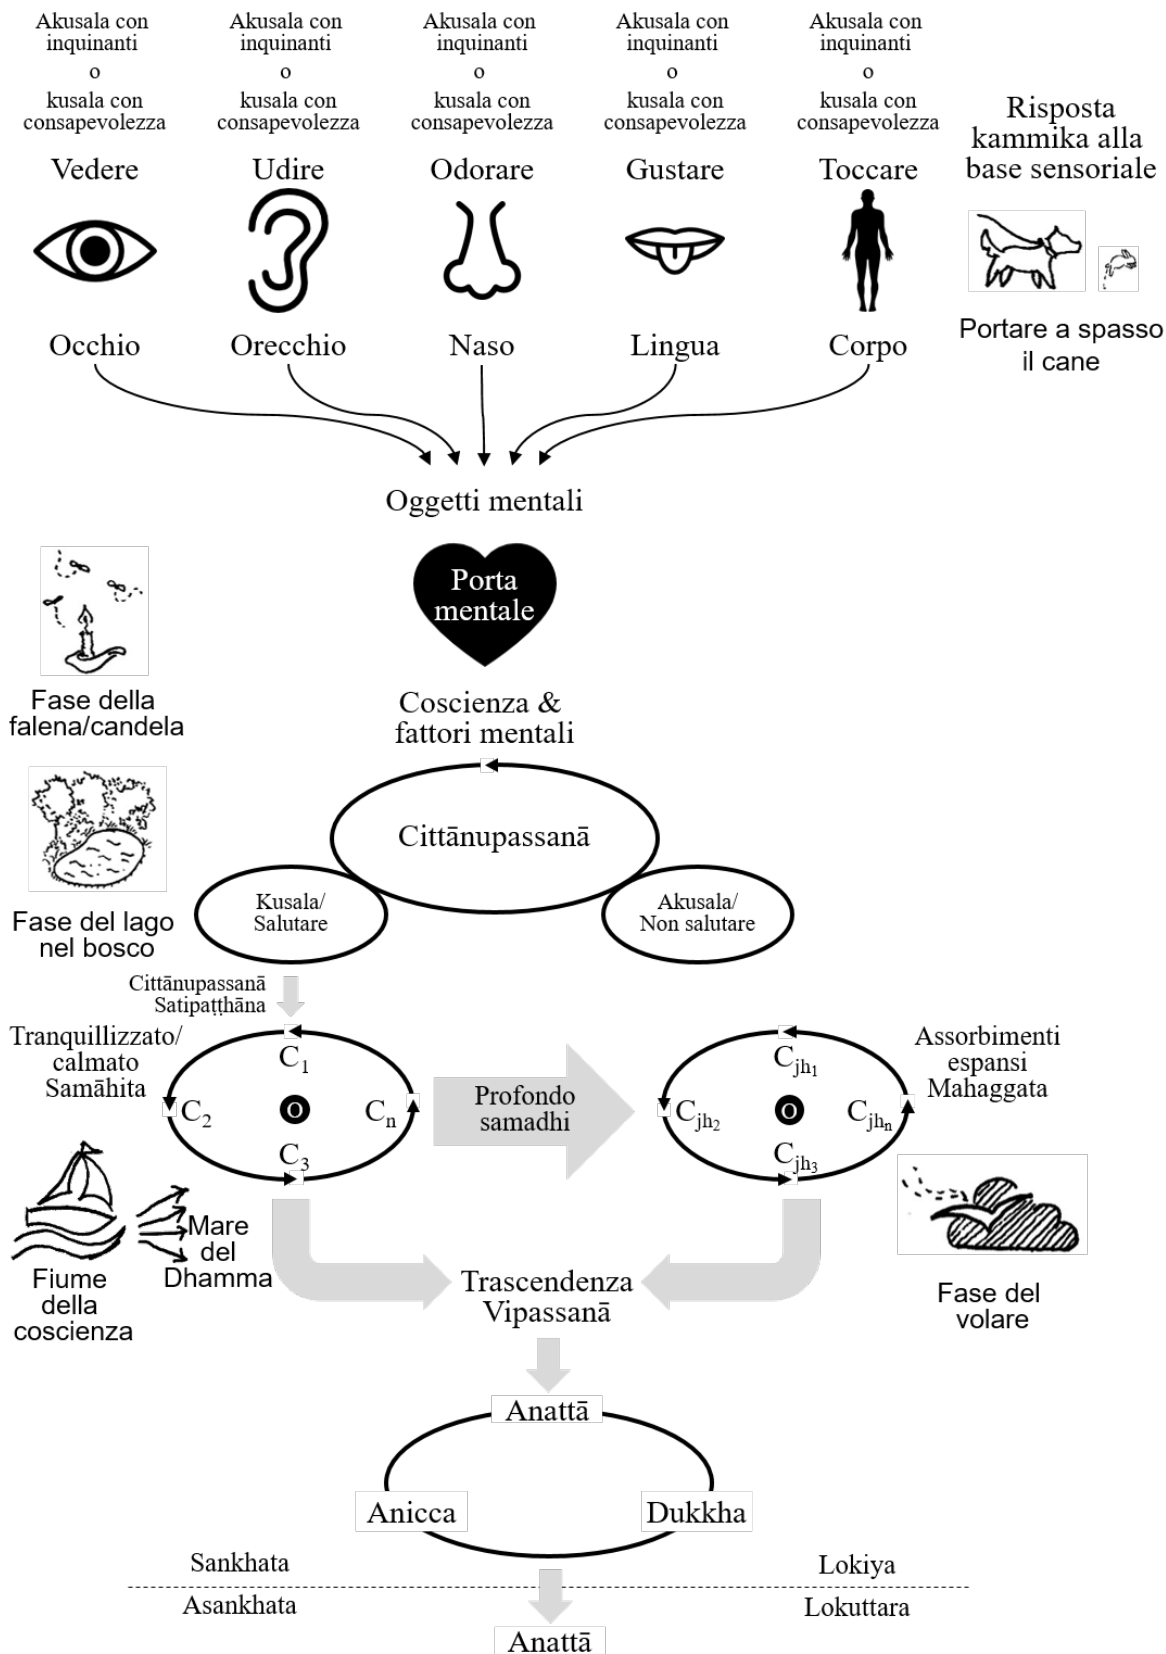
Akusala con inquinanti
o
kusala con consapevolezza

Akusala con inquinanti
o
kusala con consapevolezza

Akusala con inquinanti
o
kusala con consapevolezza

Akusala con inquinanti
o
kusala con consapevolezza

Akusala con inquinanti
o
kusala con consapevolezza

Vedere Udire Odorare Gustare Toccare

Risposta kammika alla base sensoriale

Occhio Orecchio Naso Lingua Corpo

Portare a spasso il cane

Oggetti mentali

Porta mentale

Fase della falena/candela

Coscienza & fattori mentali

Cittānupassanā

Fase del lago nel bosco

Kusala/ Salutare

Akusala/ Non salutare

Cittānupassanā Satipaṭṭhāna

Tranquillizzato/ calmato Samāhita

$C_1$
$C_2$ O $C_n$
$C_3$

Profondo samadhi

$C_{jh_1}$
$C_{jh_2}$ O $C_{jh_n}$
$C_{jh_3}$

Assorbimenti espansi Mahaggata

Mare del Dhamma

Fiume della coscienza

Trascendenza Vipassanā

Fase del volare

Anattā

Anicca Dukkha

Sankhata Lokiya

Asankhata Lokuttara

Anattā